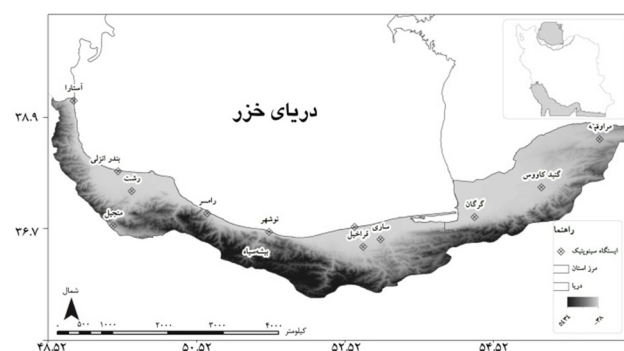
دریای خزر

آستارا
بندر انزلی
رشت
منجیل
رامسر
نوشهر
بیشه‌سیاه
قراخیل
ساری
گرگان
گنبد کاووس
مراوه‌تپه

۳۸.۹
۳۶.۷

راهنما
ایستگاه سینوپتیک
مرز استان
دریا
۵۶۳۴
۲۸-

شمال
۰ ۵۰۰ ۱۰۰۰ ۲۰۰۰ ۳۰۰۰ ۴۰۰۰ کیلومتر

۴۸.۵۲ ۵۰.۵۲ ۵۲.۵۲ ۵۴.۵۲